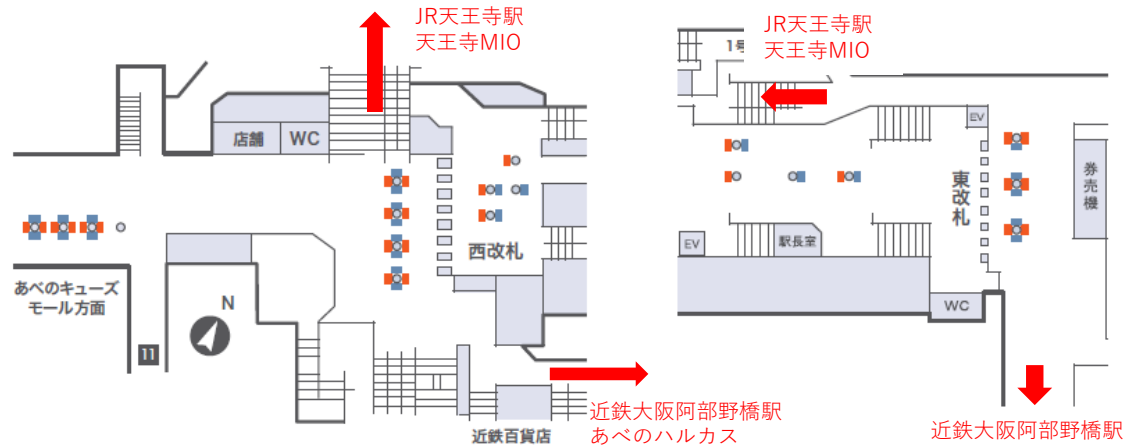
JR天王寺駅
天王寺MIO

店舗
WC

あべのキューズモール方面

N

11

西改札

近鉄百貨店

近鉄大阪阿部野橋駅
あべのハルカス

JR天王寺駅
天王寺MIO

1号

EV

東改札

券売機

EV

駅長室

WC

近鉄大阪阿部野橋駅